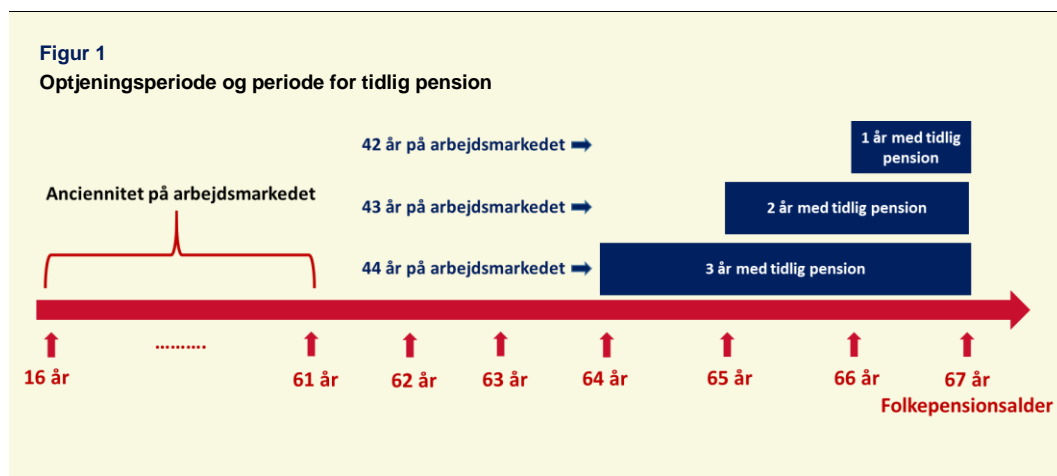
Figur 1
Optjeningsperiode og periode for tidlig pension

42 år på arbejdsmarkedet

1 år med tidlig pension

Anciennitet på arbejdsmarkedet

43 år på arbejdsmarkedet

2 år med tidlig pension

44 år på arbejdsmarkedet

3 år med tidlig pension

16 år ......... 61 år 62 år 63 år 64 år 65 år 66 år 67 år
Folkepensionsalder